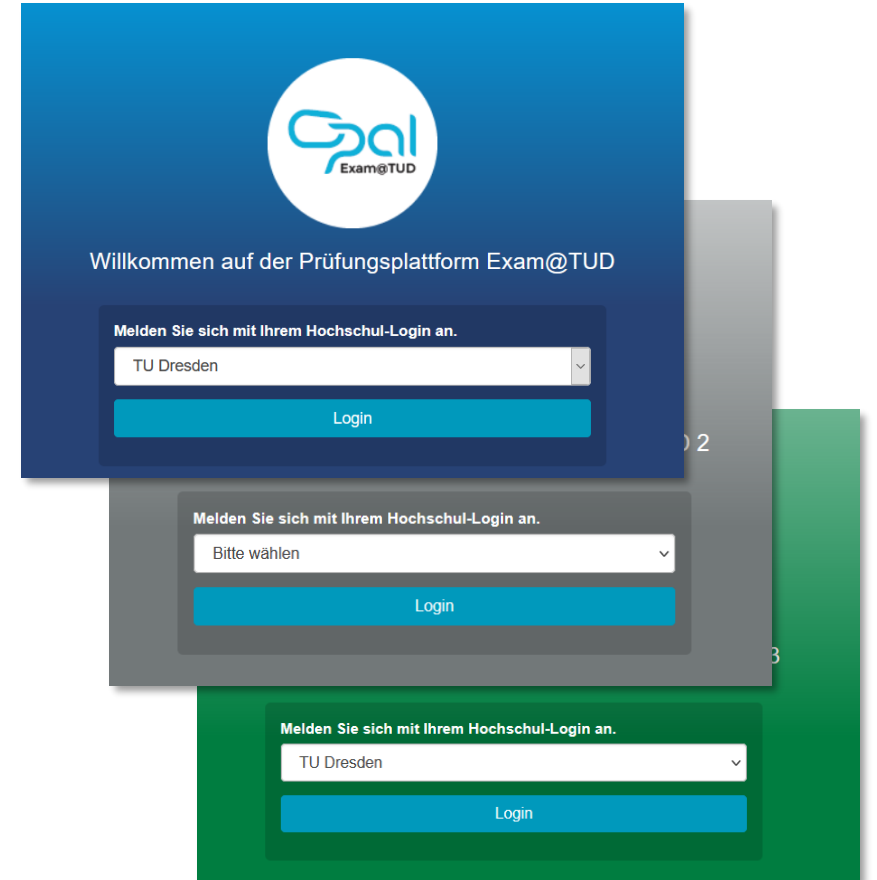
Opal
Exam@TUD

Willkommen auf der Prüfungsplattform Exam@TUD

Melden Sie sich mit Ihrem Hochschul-Login an.

TU Dresden

Login

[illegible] 2

Melden Sie sich mit Ihrem Hochschul-Login an.

Bitte wählen

Login

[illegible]3

Melden Sie sich mit Ihrem Hochschul-Login an.

TU Dresden

Login